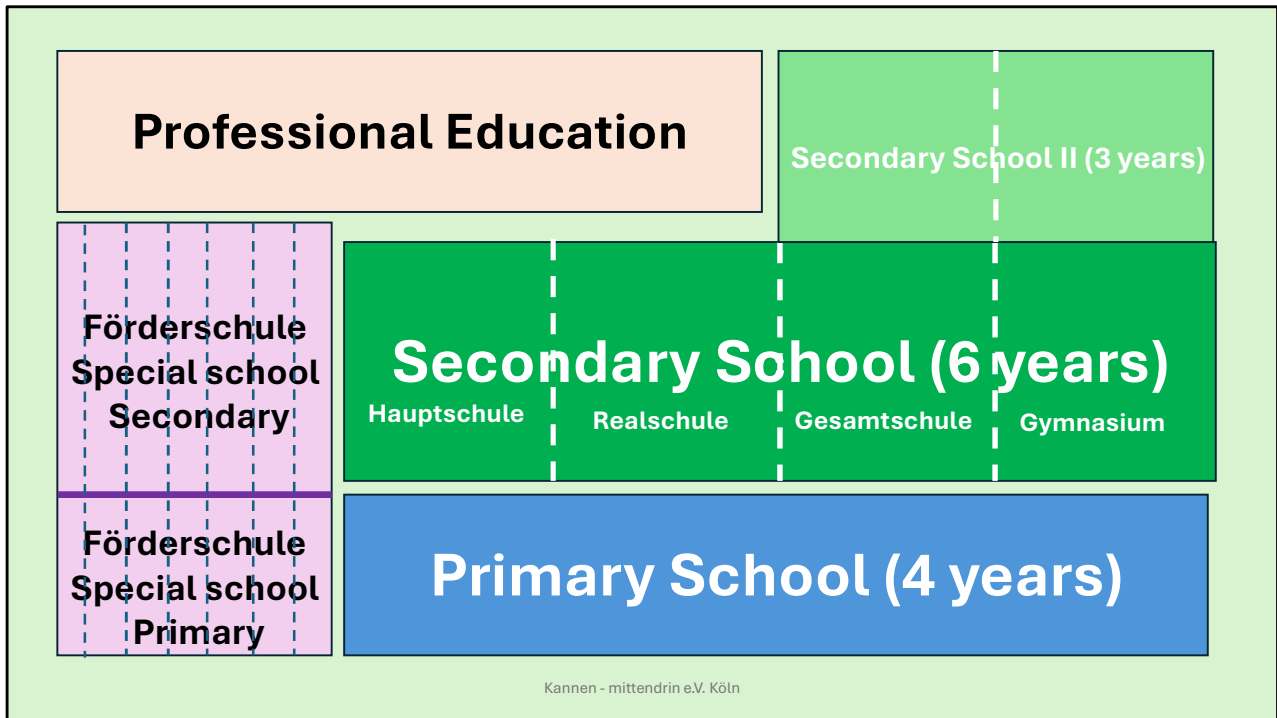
Professional Education

Secondary School II (3 years)

Förderschule
Special school
Secondary

Secondary School (6 years)

Hauptschule

Realschule

Gesamtschule

Gymnasium

Förderschule
Special school
Primary

Primary School (4 years)

Kannen - mittendrin e.V. Köln